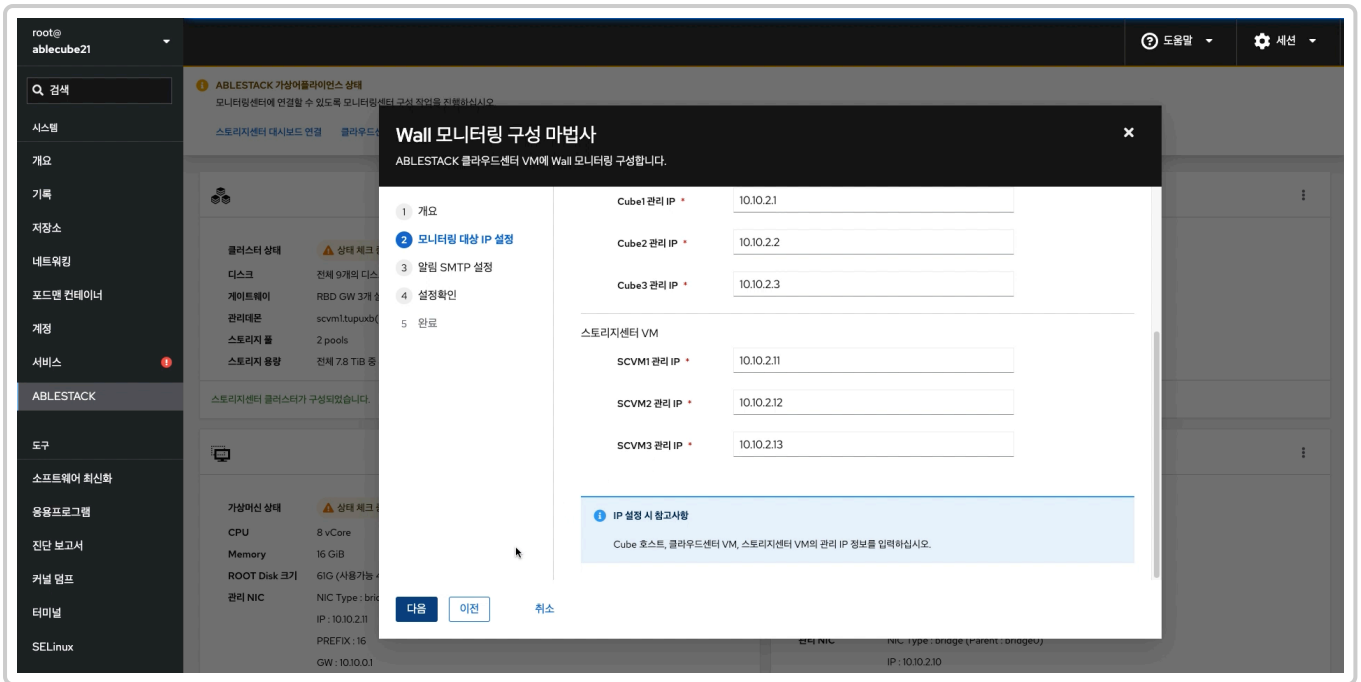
root@
ablecube21

검색

시스템

개요

기록

저장소

네트워킹

포드맨 컨테이너

계정

서비스

ABLESTACK

도구

소프트웨어 최신화

응용프로그램

진단 보고서

커널 덤프

터미널

SELinux

도움말

세션

ABLESTACK 가상어플라이언스 상태
모니터링센터에 연결할 수 있도록 모니터링센터 구성 작업을 진행하십시오.

스토리지센터 대시보드 연결   클라우드스

클러스터 상태   상태 체크
디스크   전체 9개의 디스
게이트웨이   RBD GW 3개
관리데몬   scvm1.tupuxb
스토리지 풀   2 pools
스토리지 용량   전체 7.8 TiB 중

스토리지센터 클러스터가 구성되었습니다.

가상머신 상태   상태 체크
CPU   8 vCore
Memory   16 GiB
ROOT Disk 크기   61G (사용가능
관리 NIC   NIC Type : bri
IP : 10.10.2.11
PREFIX : 16
GW : 10.10.0.1

관리 NIC   NIC Type : bridge (Parent : bridge0)
IP : 10.10.2.10

Wall 모니터링 구성 마법사
ABLESTACK 클라우드센터 VM에 Wall 모니터링 구성합니다.

1 개요
2 모니터링 대상 IP 설정
3 알림 SMTP 설정
4 설정확인
5 완료

Cube1 관리 IP * 10.10.2.1
Cube2 관리 IP * 10.10.2.2
Cube3 관리 IP * 10.10.2.3

스토리지센터 VM
SCVM1 관리 IP * 10.10.2.11
SCVM2 관리 IP * 10.10.2.12
SCVM3 관리 IP * 10.10.2.13

IP 설정 시 참고사항
Cube 호스트, 클라우드센터 VM, 스토리지센터 VM의 관리 IP 정보를 입력하십시오.

다음   이전   취소